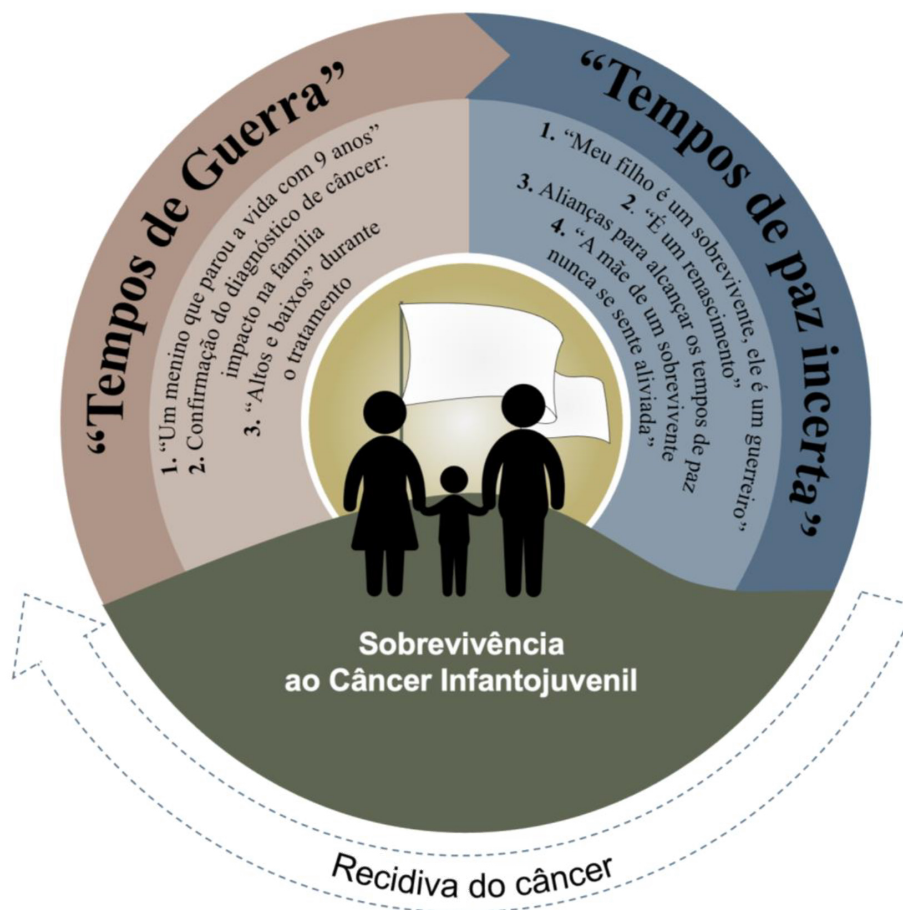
"Tempos de Guerra"

1. "Um menino que parou a vida com 9 anos"
2. Confirmação do diagnóstico de câncer: impacto na família
3. "Altos e baixos" durante o tratamento

"Tempos de paz incerta"

1. "Meu filho é um sobrevivente, ele é um guerreiro"
2. "É um renascimento"
3. Alianças para alcançar os tempos de paz
4. "A mãe de um sobrevivente nunca se sente aliviada"

Sobrevivência ao Câncer Infantojuvenil

Recidiva do câncer